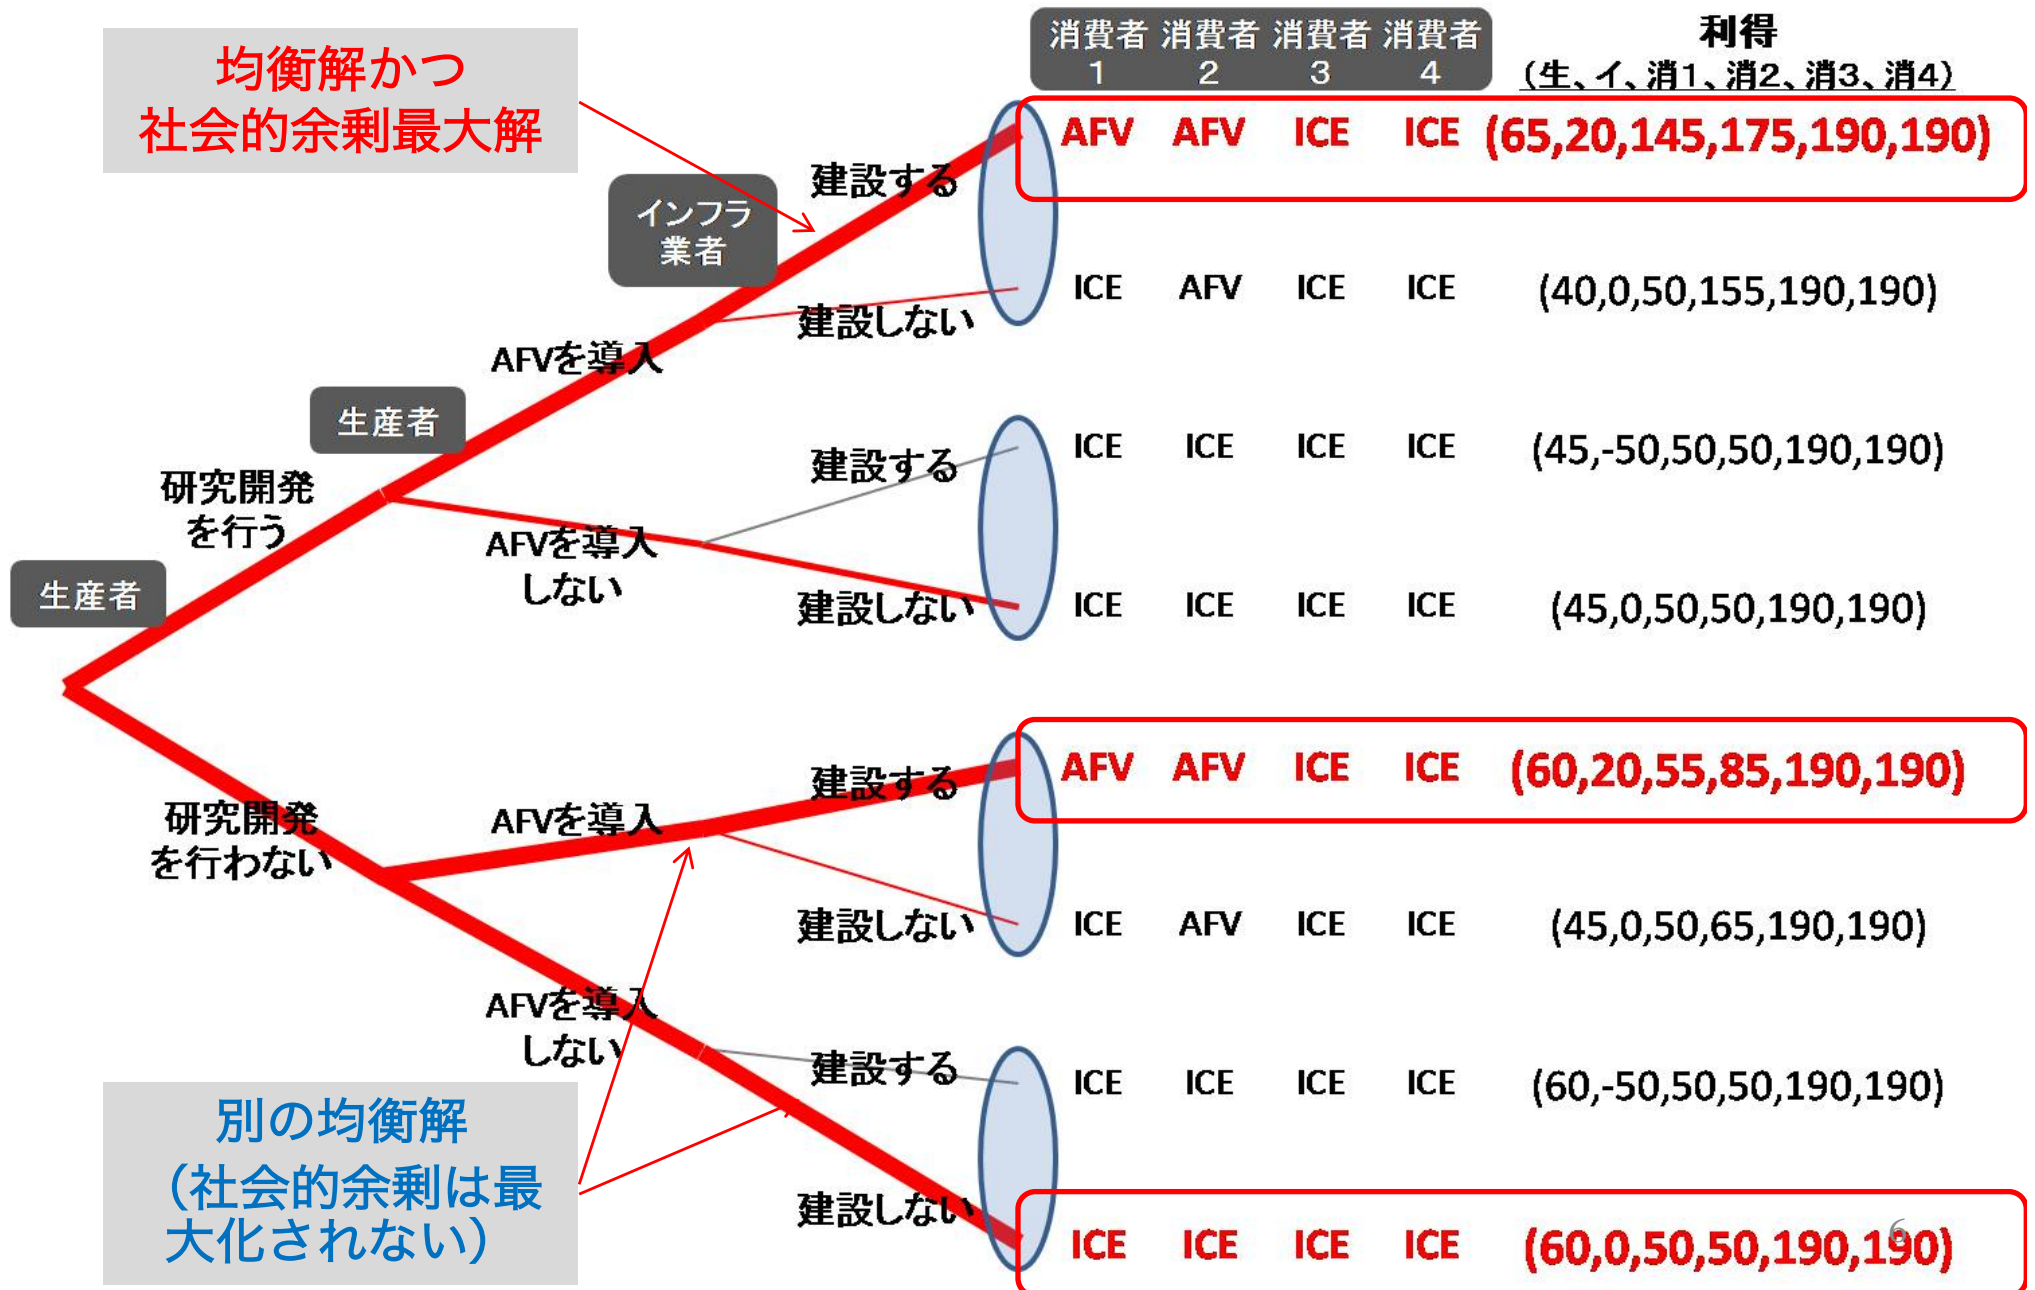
均衡解かつ
社会的余剰最大解

| 消費者1 | 消費者2 | 消費者3 | 消費者4 | 利得（生、イ、消1、消2、消3、消4） |
|---|---|---|---|---|
| AFV | AFV | ICE | ICE | (65,20,145,175,190,190) |
| ICE | AFV | ICE | ICE | (40,0,50,155,190,190) |
| ICE | ICE | ICE | ICE | (45,-50,50,50,190,190) |
| ICE | ICE | ICE | ICE | (45,0,50,50,190,190) |
| AFV | AFV | ICE | ICE | (60,20,55,85,190,190) |
| ICE | AFV | ICE | ICE | (45,0,50,65,190,190) |
| ICE | ICE | ICE | ICE | (60,-50,50,50,190,190) |
| ICE | ICE | ICE | ICE | (60,0,50,50,190,190) |

インフラ業者
建設する
建設しない
AFVを導入
生産者
建設する
研究開発を行う
AFVを導入しない
生産者
建設しない
建設する
研究開発を行わない
AFVを導入
建設しない
AFVを導入しない
建設する
建設しない

別の均衡解
（社会的余剰は最大化されない）

6